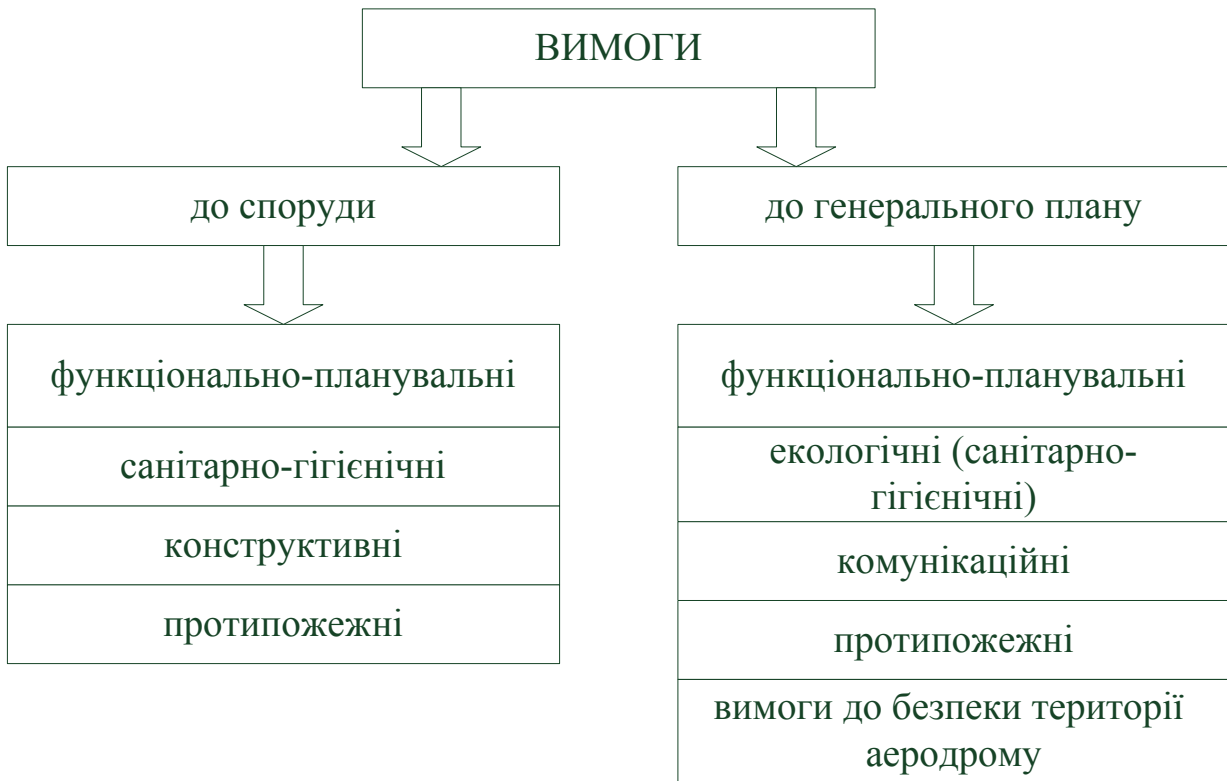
ВИМОГИ

до споруди

до генерального плану

функціонально-планувальні

санітарно-гігієнічні

конструктивні

протипожежні

функціонально-планувальні

екологічні (санітарно-гігієнічні)

комунікаційні

протипожежні

вимоги до безпеки території аеродрому